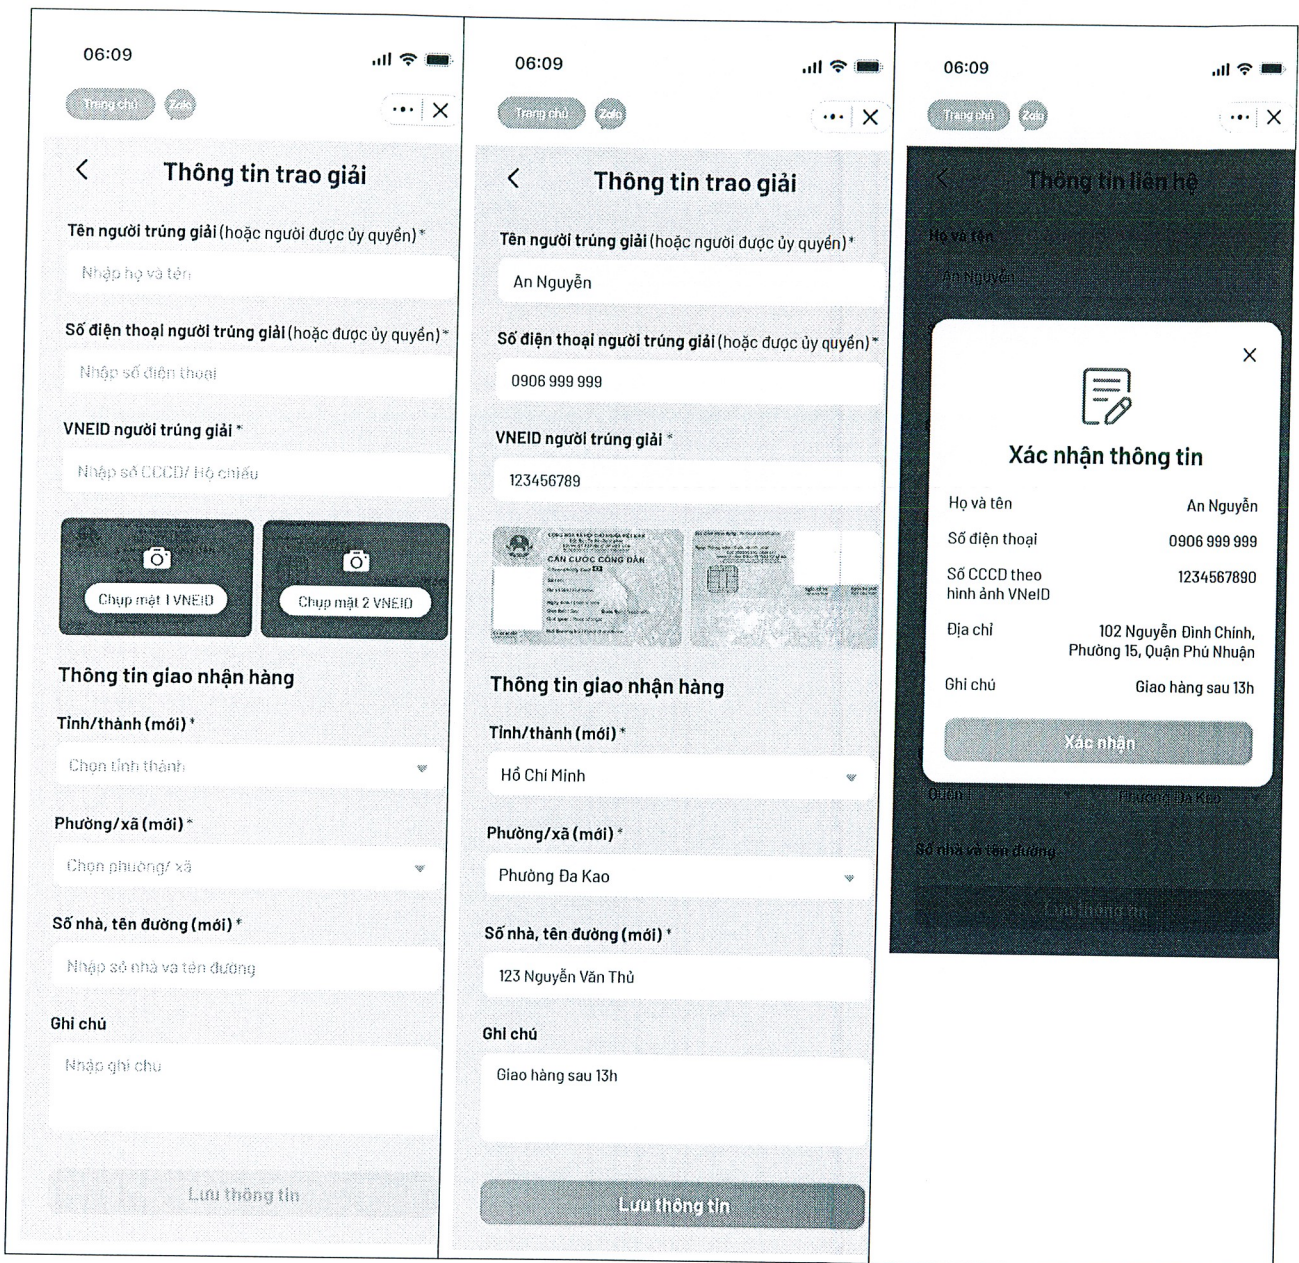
06:09

Trang chủ Zalo

Thông tin trao giải

Tên người trúng giải (hoặc người được ủy quyền) *

Nhập họ và tên

Số điện thoại người trúng giải (hoặc được ủy quyền) *

Nhập số điện thoại

VNEID người trúng giải *

Nhập số CCCD/ Hộ chiếu

Chụp mặt 1 VNEID

Chụp mặt 2 VNEID

Thông tin giao nhận hàng

Tỉnh/thành (mới) *

Chọn tỉnh thành

Phường/xã (mới) *

Chọn phường/ xã

Số nhà, tên đường (mới) *

Nhập số nhà và tên đường

Ghi chú

Nhập ghi chú

Lưu thông tin

06:09

Trang chủ Zalo

Thông tin trao giải

Tên người trúng giải (hoặc người được ủy quyền) *

An Nguyễn

Số điện thoại người trúng giải (hoặc được ủy quyền) *

0906 999 999

VNEID người trúng giải *

123456789

CĂN CƯỚC CÔNG DÂN

Thông tin giao nhận hàng

Tỉnh/thành (mới) *

Hồ Chí Minh

Phường/xã (mới) *

Phường Đa Kao

Số nhà, tên đường (mới) *

123 Nguyễn Văn Thủ

Ghi chú

Giao hàng sau 13h

Lưu thông tin

06:09

Trang chủ Zalo

Thông tin liên hệ

Họ và tên

An Nguyễn

Xác nhận thông tin

Họ và tên An Nguyễn

Số điện thoại 0906 999 999

Số CCCD theo hình ảnh VNeID 1234567890

Địa chỉ 102 Nguyễn Đình Chính, Phường 15, Quận Phú Nhuận

Ghi chú Giao hàng sau 13h

Xác nhận

Quận Phường Đa Kao

Số nhà và tên đường

Lưu thông tin